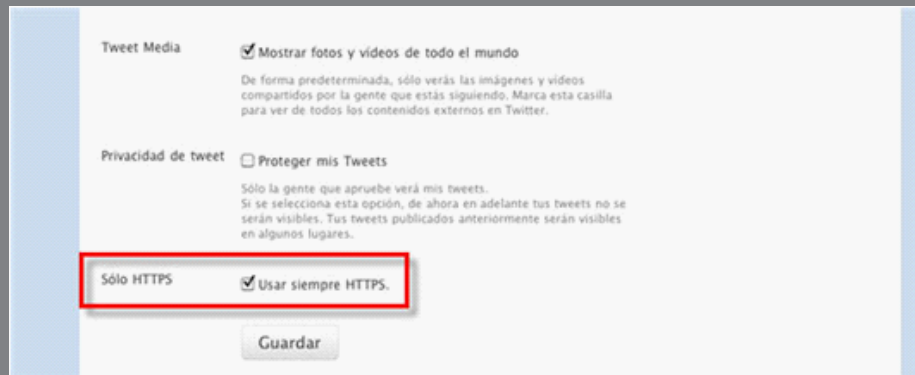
Tweet Media

Mostrar fotos y vídeos de todo el mundo

De forma predeterminada, sólo verás las imágenes y videos compartidos por la gente que estás siguiendo. Marca esta casilla para ver de todos los contenidos externos en Twitter.

Privacidad de tweet

Proteger mis Tweets

Sólo la gente que apruebe verá mis tweets. Si se selecciona esta opción, de ahora en adelante tus tweets no se serán visibles. Tus tweets publicados anteriormente serán visibles en algunos lugares.

Sólo HTTPS

Usar siempre HTTPS.

Guardar